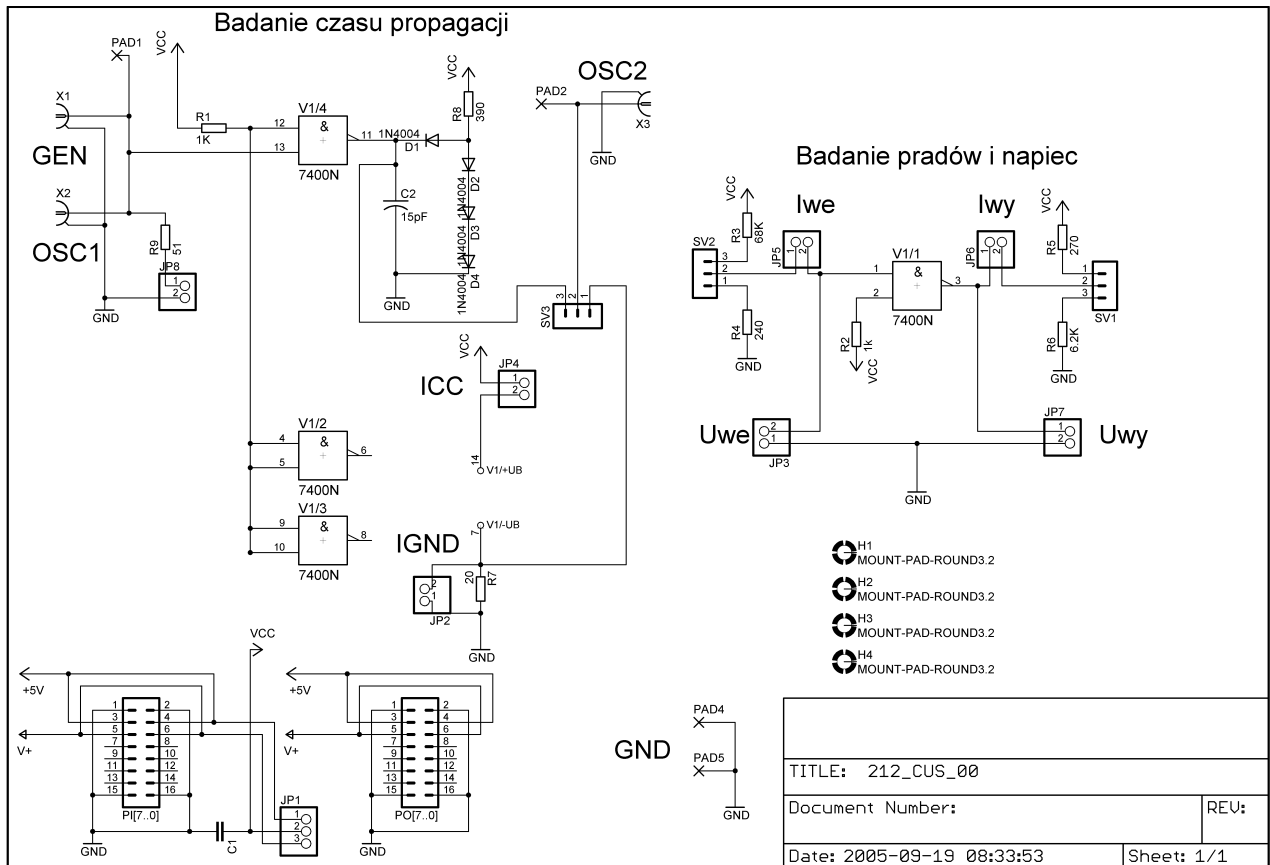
Badanie czasu propagacji

PAD1
VCC
X1
R1
1K
12
13
V1/4
&
7400N
11
1N4004
D1
VCC
R8
390
PAD2
OSC2
X3
GND
GEN
X2
OSC1
R9
51
JP8
1
2
GND
C2
15pF
GND
1N4004
D2
1N4004
D3
1N4004
D4
SV3
3
2
1

Badanie pradow i napiec

VCC
R3
68K
Iwe
JP5
1
2
SV2
3
2
1
R4
240
GND
V1/1
&
1
2
3
7400N
R2
1k
VCC
Iwy
JP6
1
2
VCC
R5
270
1
2
3
SV1
R6
6.2K
GND

VCC
JP4
ICC
1
2
14
V1/+UB

V1/2
&
4
5
6
7400N
V1/3
&
9
10
8
7400N

Uwe
2
1
JP3
JP7
1
2
Uwy
GND

IGND
7
V1/-UB
20
R7
2
1
JP2
GND

H1
MOUNT-PAD-ROUND3.2
H2
MOUNT-PAD-ROUND3.2
H3
MOUNT-PAD-ROUND3.2
H4
MOUNT-PAD-ROUND3.2

VCC
+5V
V+
1 2
3 4
5 6
7 8
9 10
11 12
13 14
15 16
PI[7..0]
GND
C1
JP1
1
2
3
+5V
V+
1 2
3 4
5 6
7 8
9 10
11 12
13 14
15 16
PO[7..0]
GND

PAD4
GND
PAD5
GND

TITLE: 212_CUS_00
Document Number:
REV:
Date: 2005-09-19 08:33:53
Sheet: 1/1